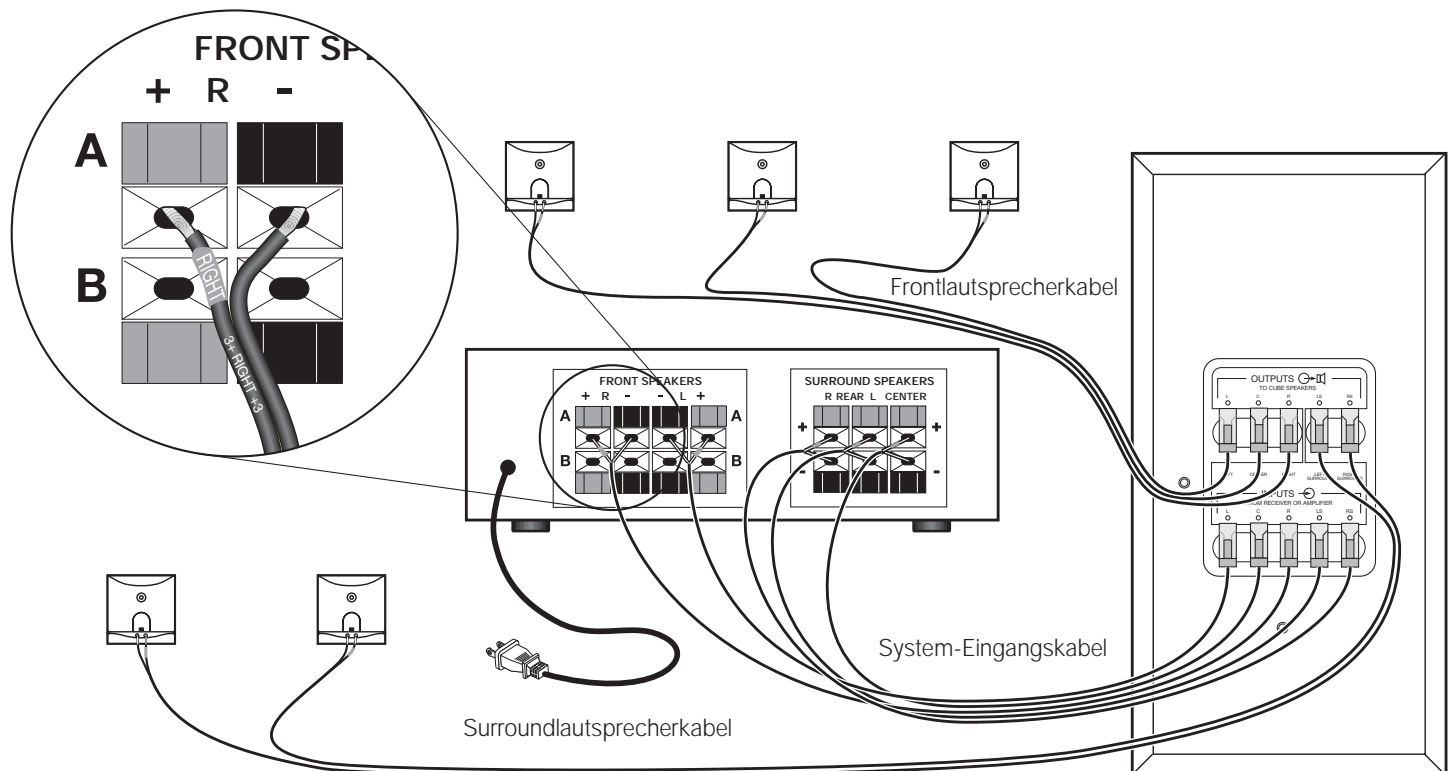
FRONT SP

+ R -

A

B

RIGHT

3+ RIGHT +3

Frontlautsprecherkabel

FRONT SPEAKERS
+ R - - L +
A A
B B

SURROUND SPEAKERS
R REAR L CENTER
+ +
- -

OUTPUTS
TO CUBE SPEAKERS
L C R LS RS

INPUTS
FROM RECEIVER OR AMPLIFIER
L C R LS RS

System-Eingangskabel

Surroundlautsprecherkabel